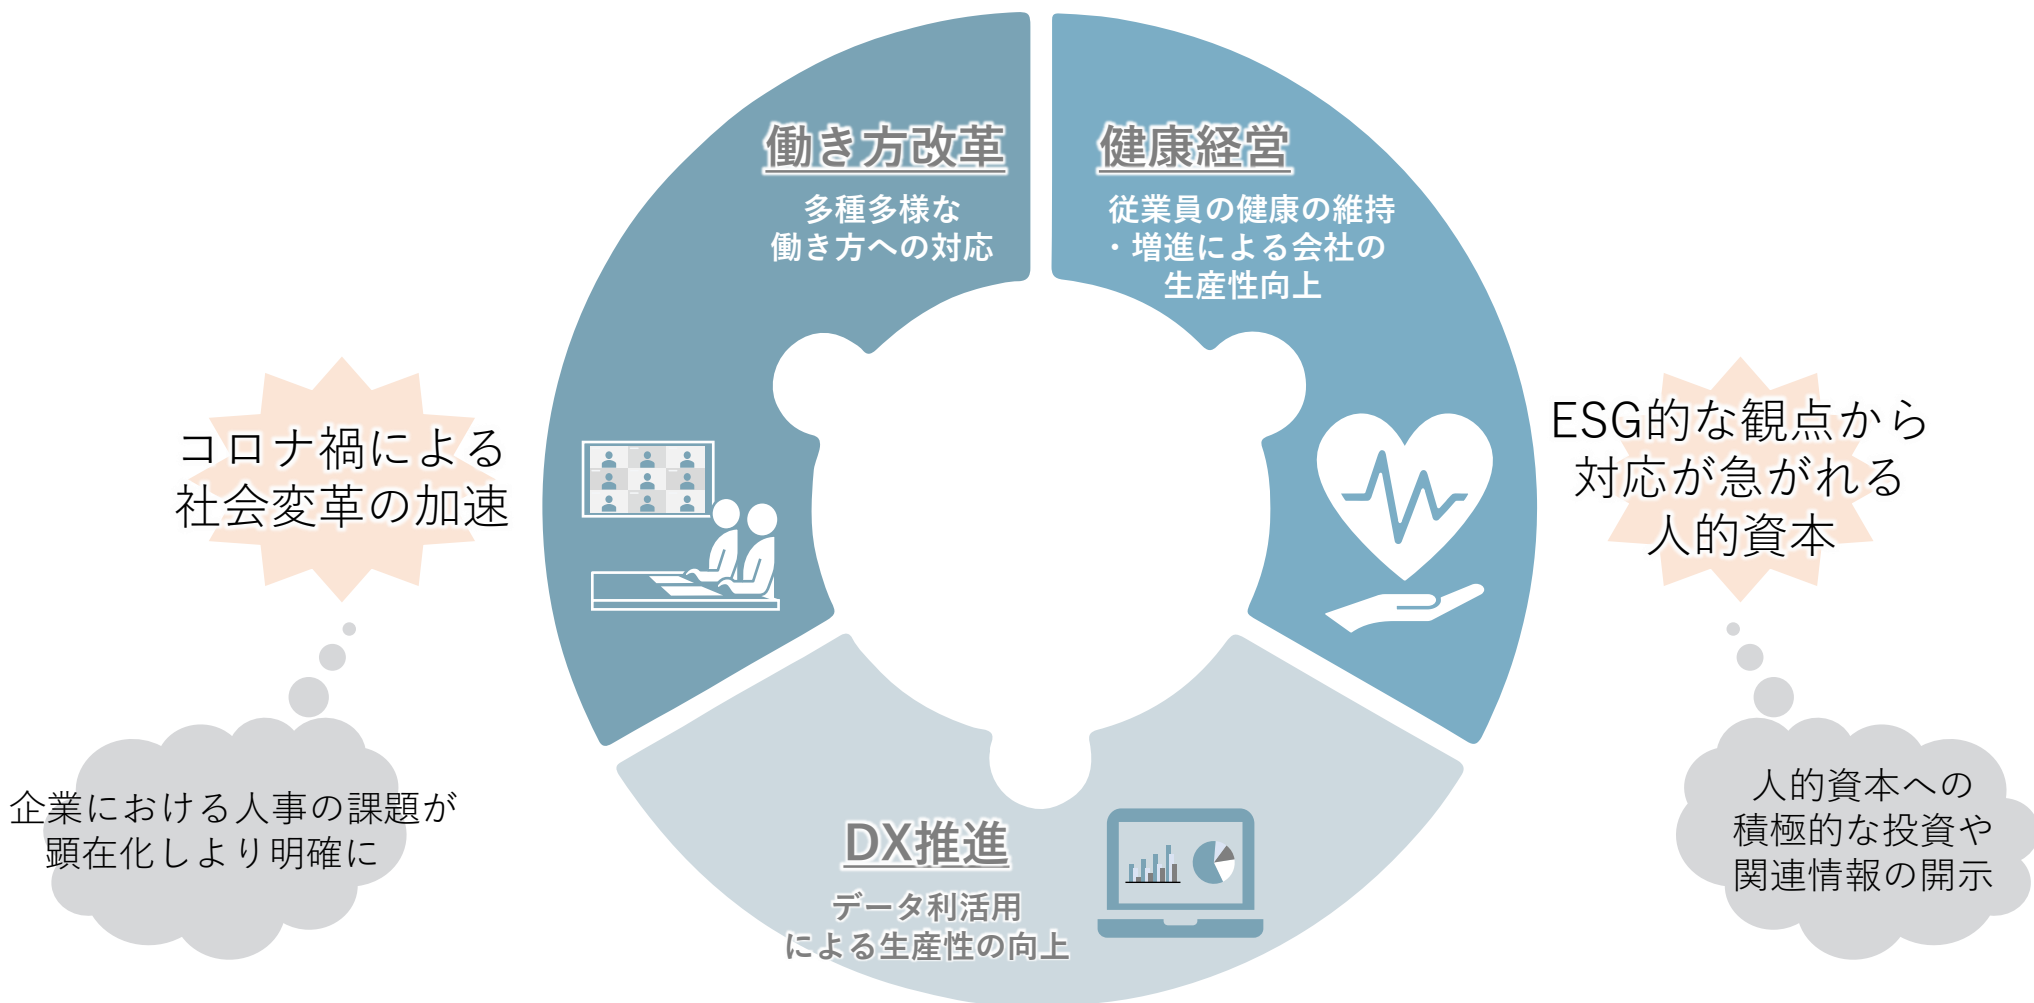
コロナ禍による
社会変革の加速

企業における人事の課題が
顕在化しより明確に

働き方改革

多種多様な
働き方への対応

健康経営

従業員の健康の維持
・増進による会社の
生産性向上

DX推進

データ利活用
による生産性の向上

ESG的な観点から
対応が急がれる
人的資本

人的資本への
積極的な投資や
関連情報の開示